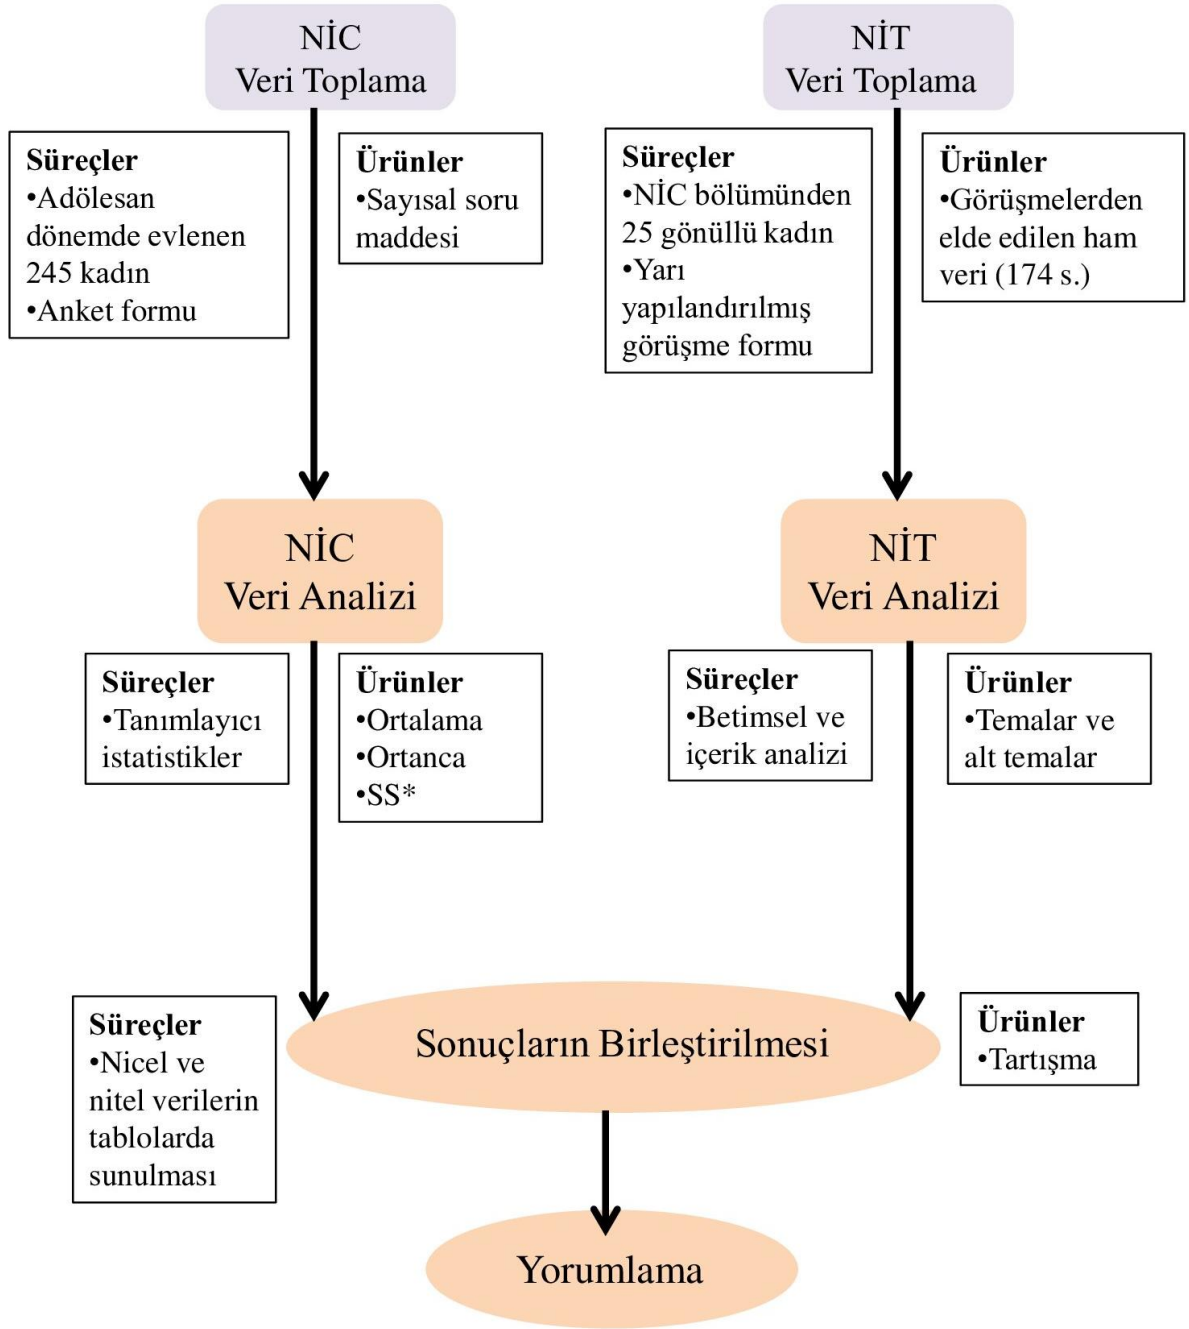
NİC
Veri Toplama

NİT
Veri Toplama

Süreçler
•Adölesan dönemde evlenen 245 kadın
•Anket formu

Ürünler
•Sayısal soru maddesi

Süreçler
•NİC bölümünden 25 gönüllü kadın
•Yarı yapılandırılmış görüşme formu

Ürünler
•Görüşmelerden elde edilen ham veri (174 s.)

NİC
Veri Analizi

NİT
Veri Analizi

Süreçler
•Tanımlayıcı istatistikler

Ürünler
•Ortalama
•Ortanca
•SS*

Süreçler
•Betimsel ve içerik analizi

Ürünler
•Temalar ve alt temalar

Süreçler
•Nicel ve nitel verilerin tablolarda sunulması

Sonuçların Birleştirilmesi

Ürünler
•Tartışma

Yorumlama